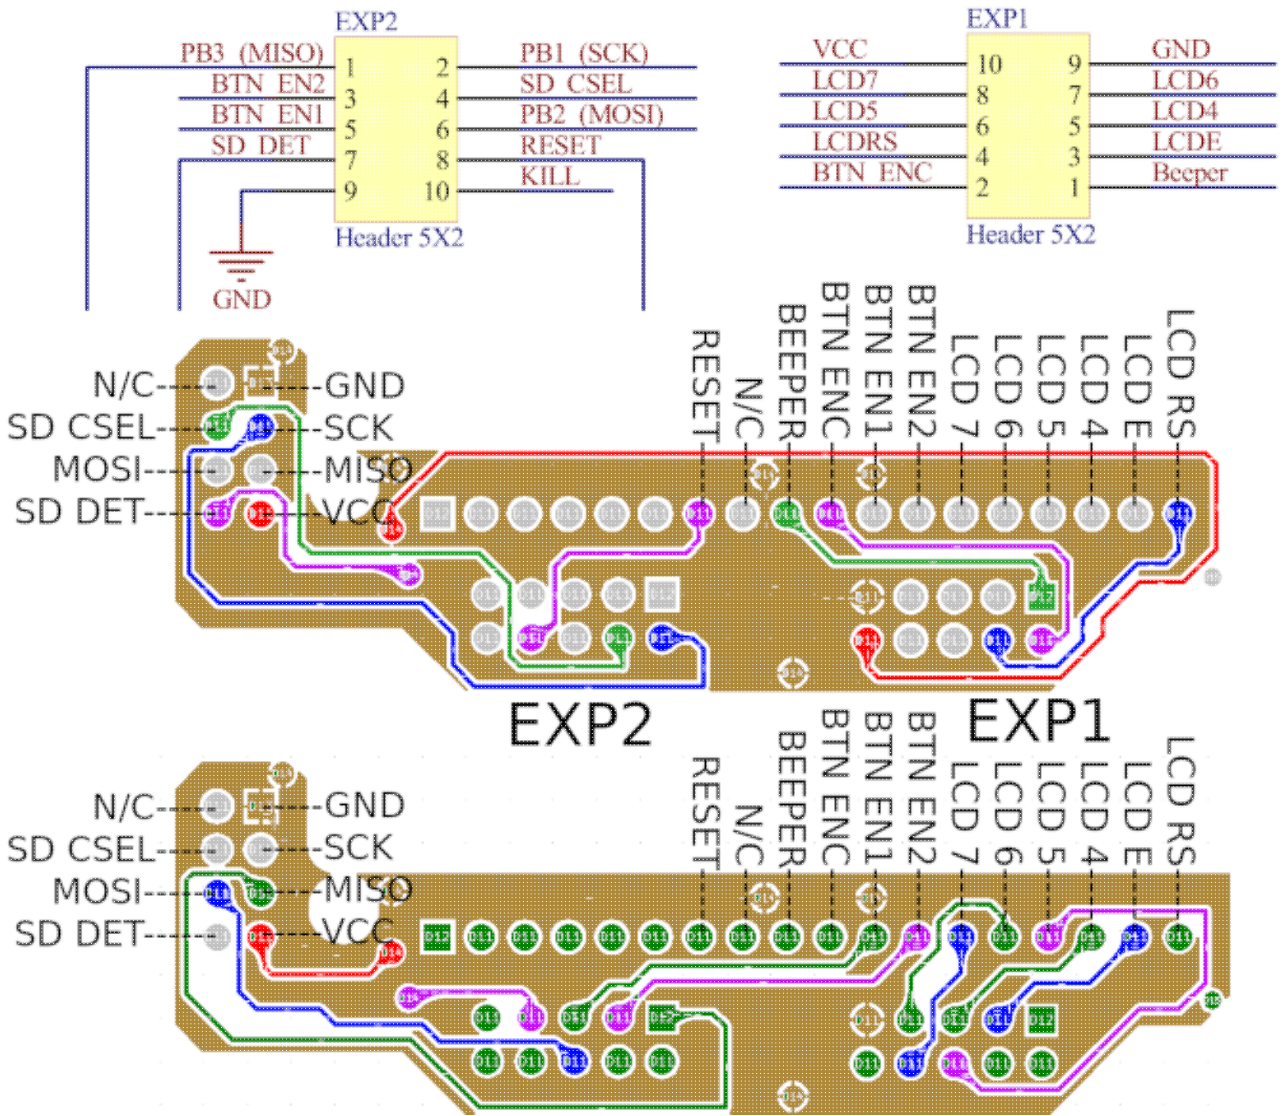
EXP2
PB3 (MISO) 1 2 PB1 (SCK)
BTN EN2 3 4 SD CSEL
BTN EN1 5 6 PB2 (MOSI)
SD DET 7 8 RESET
9 10 KILL
Header 5X2
GND

EXP1
VCC 10 9 GND
LCD7 8 7 LCD6
LCD5 6 5 LCD4
LCDRS 4 3 LCDE
BTN ENC 2 1 Beeper
Header 5X2

N/C GND
SD CSEL SCK
MOSI MISO
SD DET VCC
RESET N/C BEEPER BTN ENC BTN EN1 BTN EN2 LCD 7 LCD 6 LCD 5 LCD 4 LCD E LCD RS

EXP2 EXP1

N/C GND
SD CSEL SCK
MOSI MISO
SD DET VCC
RESET N/C BEEPER BTN ENC BTN EN1 BTN EN2 LCD 7 LCD 6 LCD 5 LCD 4 LCD E LCD RS